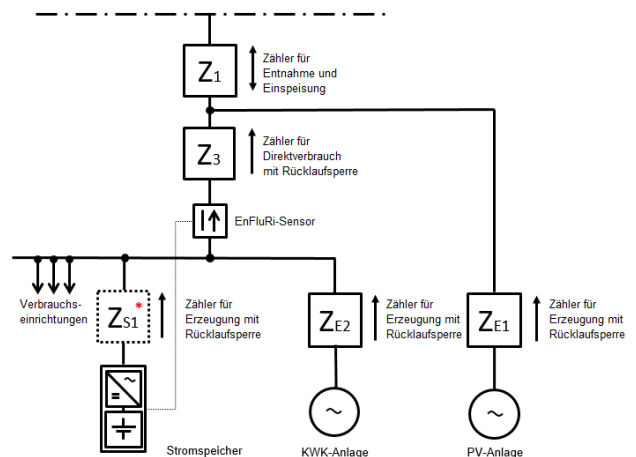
$Z_1$ Zähler für Entnahme und Einspeisung

$Z_3$ Zähler für Direktverbrauch mit Rücklaufsperre

EnFluRi-Sensor

Verbrauchseinrichtungen

$Z_{S1}$ *

Zähler für Erzeugung mit Rücklaufsperre

$Z_{E2}$ Zähler für Erzeugung mit Rücklaufsperre

$Z_{E1}$ Zähler für Erzeugung mit Rücklaufsperre

Stromspeicher

KWK-Anlage

PV-Anlage